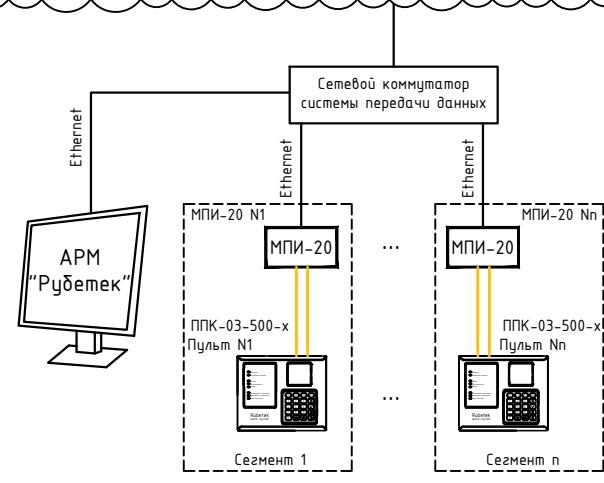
Сетевой коммутатор системы передачи данных

Ethernet

АРМ "Рубетек"

Ethernet

МПИ-20 N1

МПИ-20

ППК-03-500-х
Пульт N1

Rubetek

Сегмент 1

...

...

Ethernet

МПИ-20 Nn

МПИ-20

ППК-03-500-х
Пульт Nn

Rubetek

Сегмент n